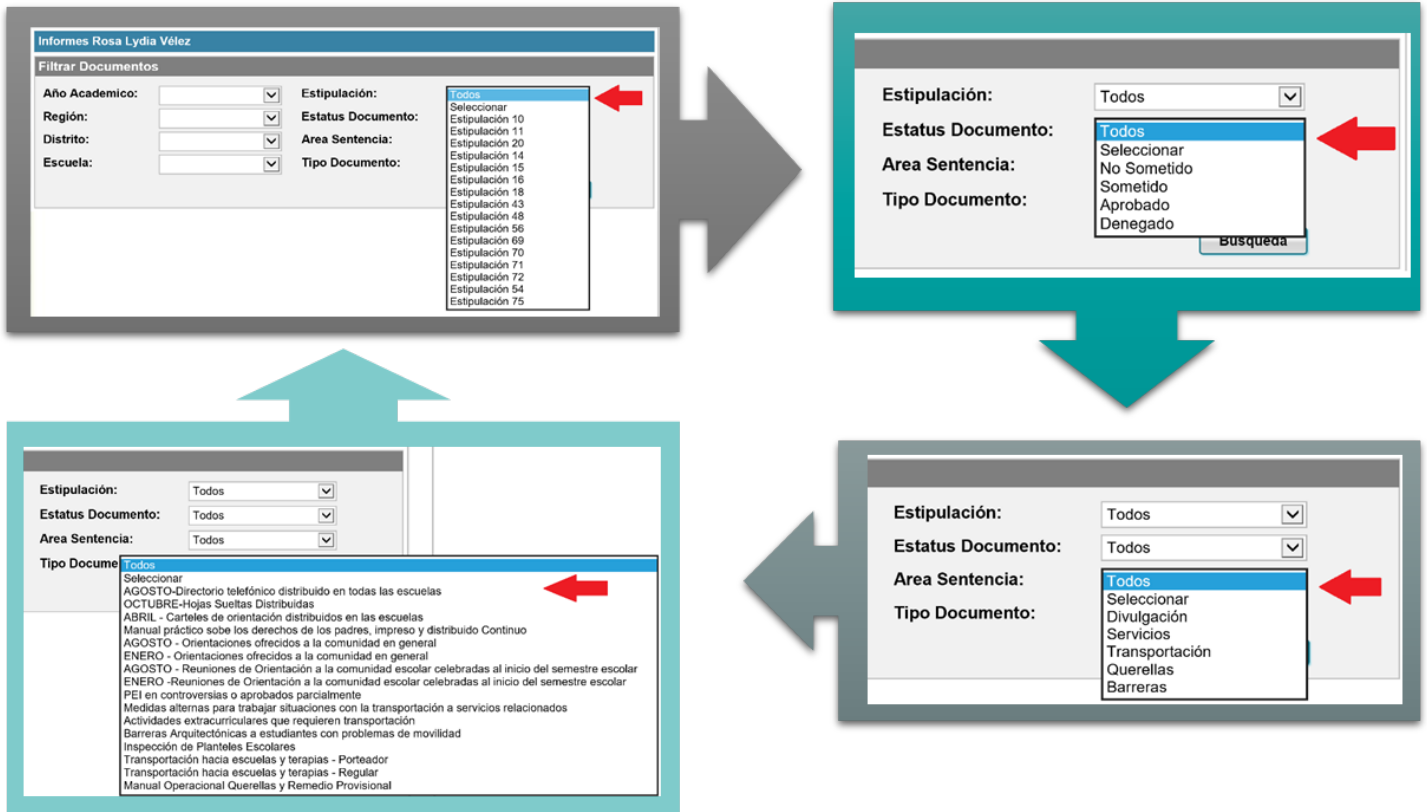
Informes Rosa Lydia Vélez

Filtrar Documentos

Año Academico:
Región:
Distrito:
Escuela:

Estipulación:
Estatus Documento:
Area Sentencia:
Tipo Documento:

Todos
Seleccionar
Estipulación 10
Estipulación 11
Estipulación 20
Estipulación 14
Estipulación 15
Estipulación 16
Estipulación 18
Estipulación 43
Estipulación 48
Estipulación 56
Estipulación 69
Estipulación 70
Estipulación 71
Estipulación 72
Estipulación 54
Estipulación 75

Estipulación:
Todos
Estatus Documento:
Todos
Seleccionar
No Sometido
Sometido
Aprobado
Denegado
Area Sentencia:
Tipo Documento:
Busqueda

Estipulación:
Todos
Estatus Documento:
Todos
Area Sentencia:
Todos
Seleccionar
Divulgación
Servicios
Transportación
Querellas
Barreras
Tipo Documento:

Estipulación:
Todos
Estatus Documento:
Todos
Area Sentencia:
Todos
Tipo Docume
Todos
Seleccionar
AGOSTO-Directorio telefónico distribuido en todas las escuelas
OCTUBRE-Hojas Sueltas Distribuidas
ABRIL - Carteles de orientación distribuidos en las escuelas
Manual práctico sobe los derechos de los padres, impreso y distribuido Continuo
AGOSTO - Orientaciones ofrecidos a la comunidad en general
ENERO - Orientaciones ofrecidos a la comunidad en general
AGOSTO - Reuniones de Orientación a la comunidad escolar celebradas al inicio del semestre escolar
ENERO -Reuniones de Orientación a la comunidad escolar celebradas al inicio del semestre escolar
PEI en controversias o aprobados parcialmente
Medidas alternas para trabajar situaciones con la transportación a servicios relacionados
Actividades extracurriculares que requieren transportación
Barreras Arquitectónicas a estudiantes con problemas de movilidad
Inspección de Planteles Escolares
Transportación hacia escuelas y terapias - Porteador
Transportación hacia escuelas y terapias - Regular
Manual Operacional Querellas y Remedio Provisional